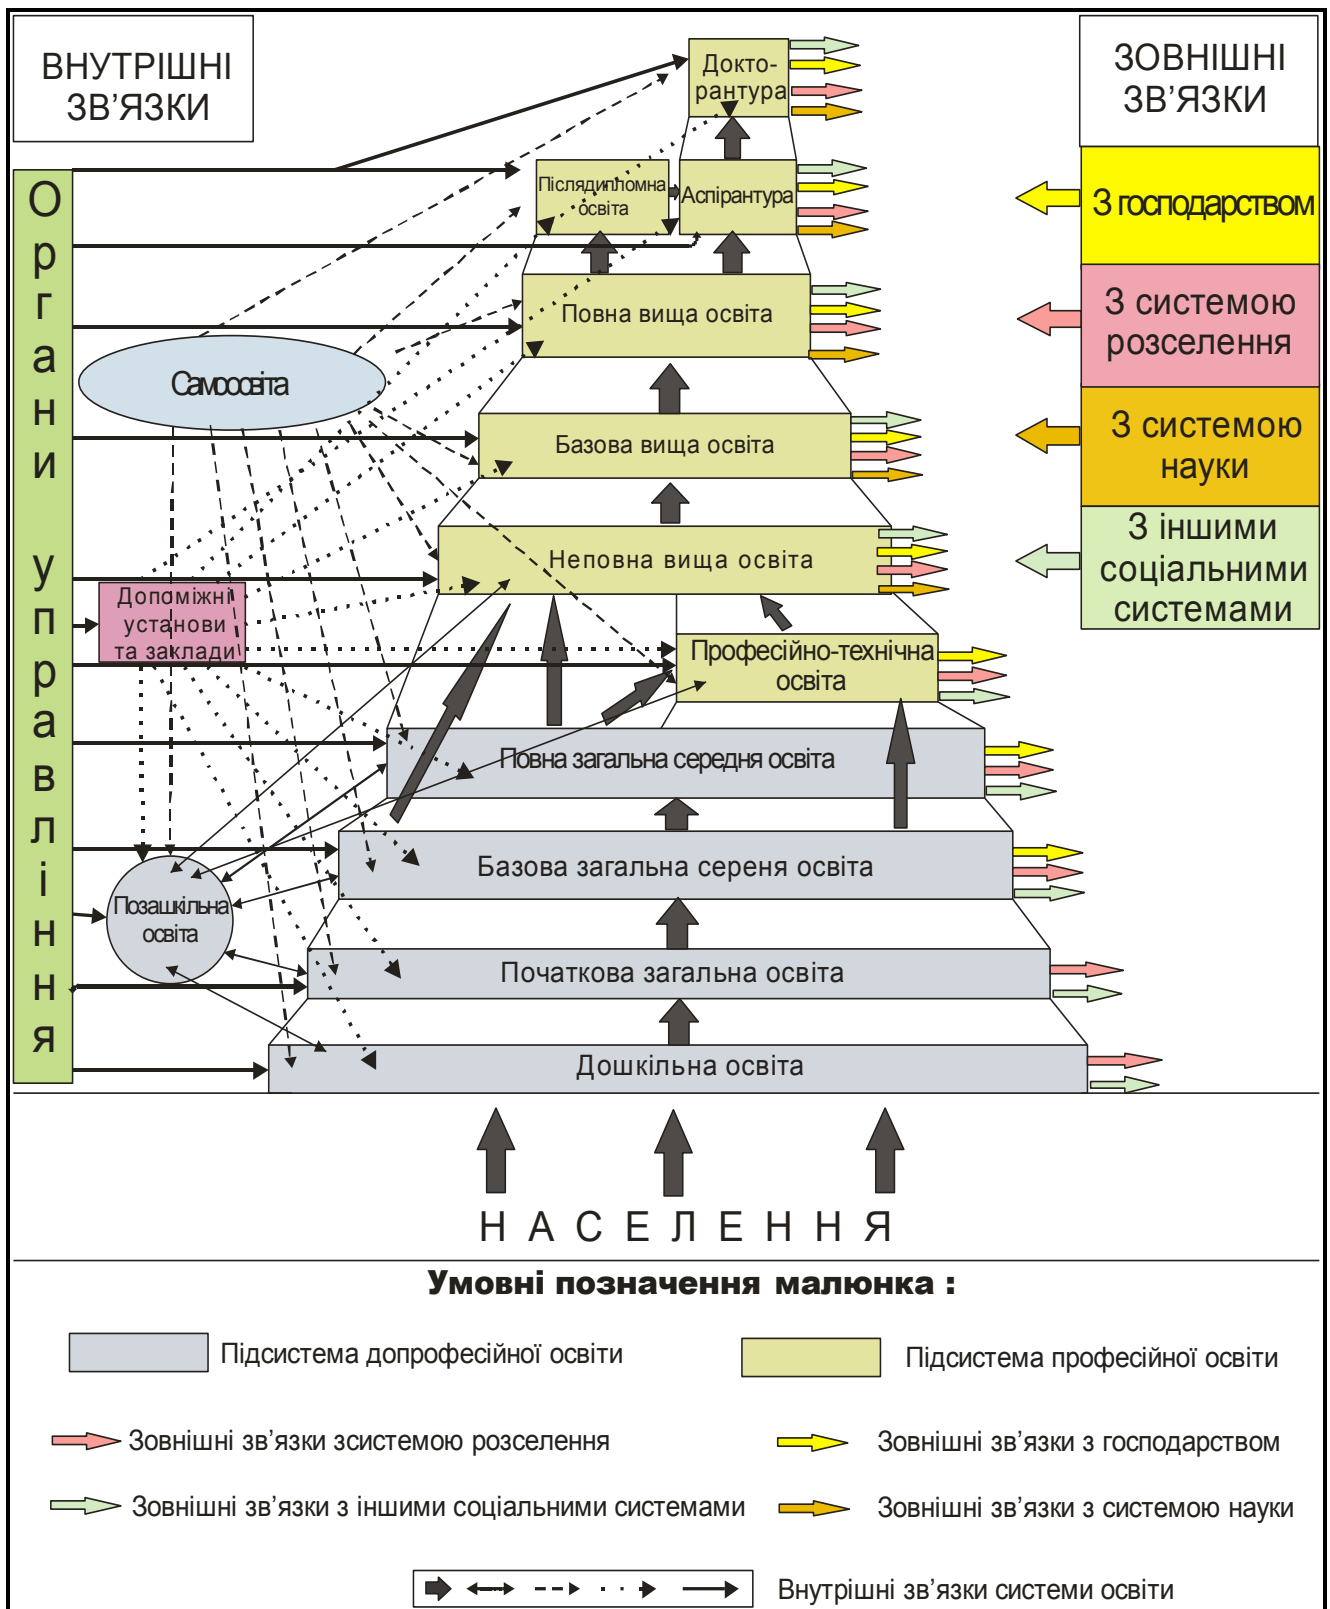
ВНУТРІШНІ ЗВ'ЯЗКИ

ЗОВНІШНІ ЗВ'ЯЗКИ

Органи управління

Докторантура

Післядипломна освіта

Аспірантура

Повна вища освіта

Самоосвіта

Базова вища освіта

Неповна вища освіта

Допоміжні установи та заклади

Професійно-технічна освіта

Повна загальна середня освіта

Базова загальна сереня освіта

Позашкільна освіта

Початкова загальна освіта

Дошкільна освіта

З господарством

З системою розселення

З системою науки

З іншими соціальними системами

НАСЕЛЕННЯ

Умовні позначення малюнка :

Підсистема допрофесійної освіти

Підсистема професійної освіти

Зовнішні зв'язки зсистемою розселення

Зовнішні зв'язки з господарством

Зовнішні зв'язки з іншими соціальними системами

Зовнішні зв'язки з системою науки

Внутрішні зв'язки системи освіти